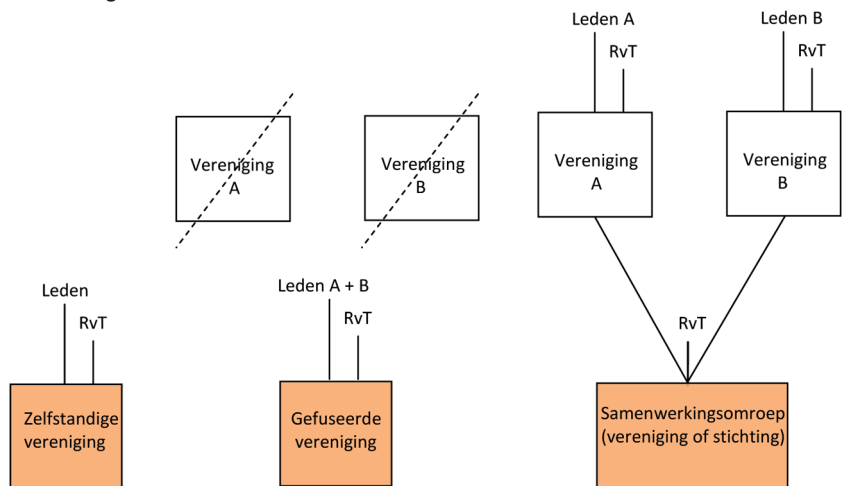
Leden A

RvT

Leden B

RvT

Vereniging A

Vereniging B

Vereniging A

Vereniging B

Leden

RvT

Leden A + B

RvT

RvT

Zelfstandige vereniging

Gefuseerde vereniging

Samenwerkingsomroep (vereniging of stichting)